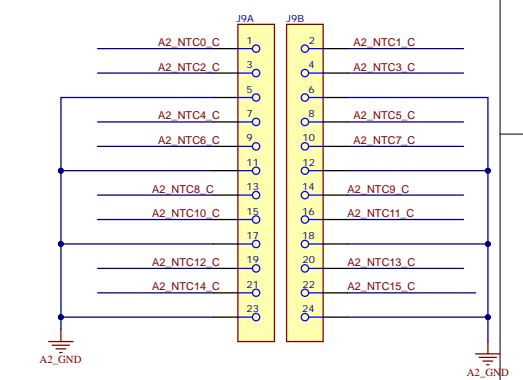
J9A
J9B
A2_NTC0_C 1
2 A2_NTC1_C
A2_NTC2_C 3
4 A2_NTC3_C
5
6
A2_NTC4_C 7
8 A2_NTC5_C
A2_NTC6_C 9
10 A2_NTC7_C
11
12
A2_NTC8_C 13
14 A2_NTC9_C
A2_NTC10_C 15
16 A2_NTC11_C
17
18
A2_NTC12_C 19
20 A2_NTC13_C
A2_NTC14_C 21
22 A2_NTC15_C
23
24
A2_GND
A2_GND